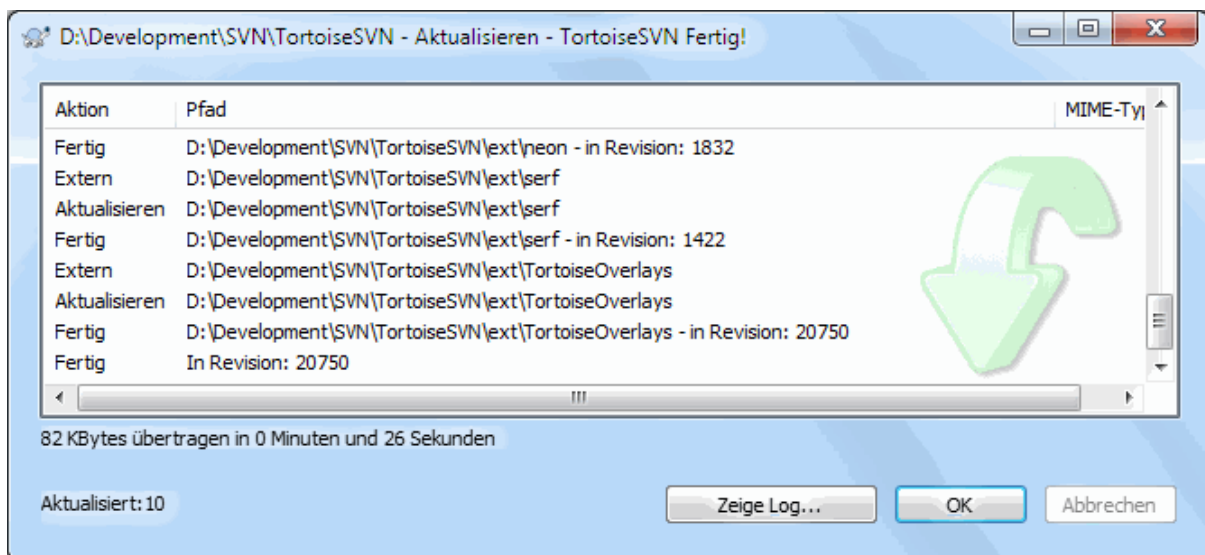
D:\Development\SVN\TortoiseSVN - Aktualisieren - TortoiseSVN Fertig!

| Aktion | Pfad | MIME-Ty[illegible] |
|---|---|---|
| Fertig | D:\Development\SVN\TortoiseSVN\ext\neon - in Revision: 1832 | |
| Extern | D:\Development\SVN\TortoiseSVN\ext\serf | |
| Aktualisieren | D:\Development\SVN\TortoiseSVN\ext\serf | |
| Fertig | D:\Development\SVN\TortoiseSVN\ext\serf - in Revision: 1422 | |
| Extern | D:\Development\SVN\TortoiseSVN\ext\TortoiseOverlays | |
| Aktualisieren | D:\Development\SVN\TortoiseSVN\ext\TortoiseOverlays | |
| Fertig | D:\Development\SVN\TortoiseSVN\ext\TortoiseOverlays - in Revision: 20750 | |
| Fertig | In Revision: 20750 | |

82 KBytes übertragen in 0 Minuten und 26 Sekunden

Aktualisiert: 10

Zeige Log...

OK

Abbrechen